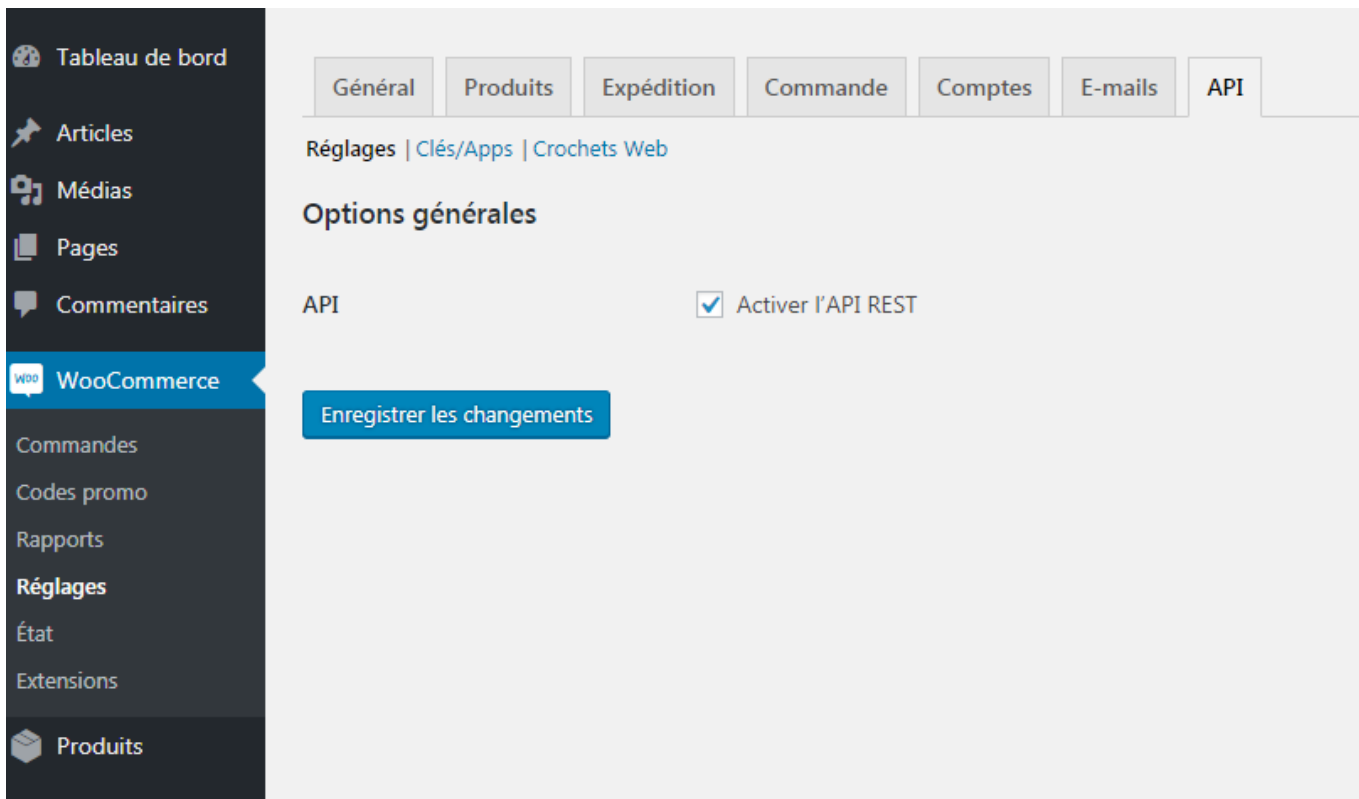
Tableau de bord

Articles

Médias

Pages

Commentaires

WooCommerce

Commandes

Codes promo

Rapports

Réglages

État

Extensions

Produits

Général | Produits | Expédition | Commande | Comptes | E-mails | API

Réglages | Clés/Apps | Crochets Web

Options générales

API

Activer l'API REST

Enregistrer les changements